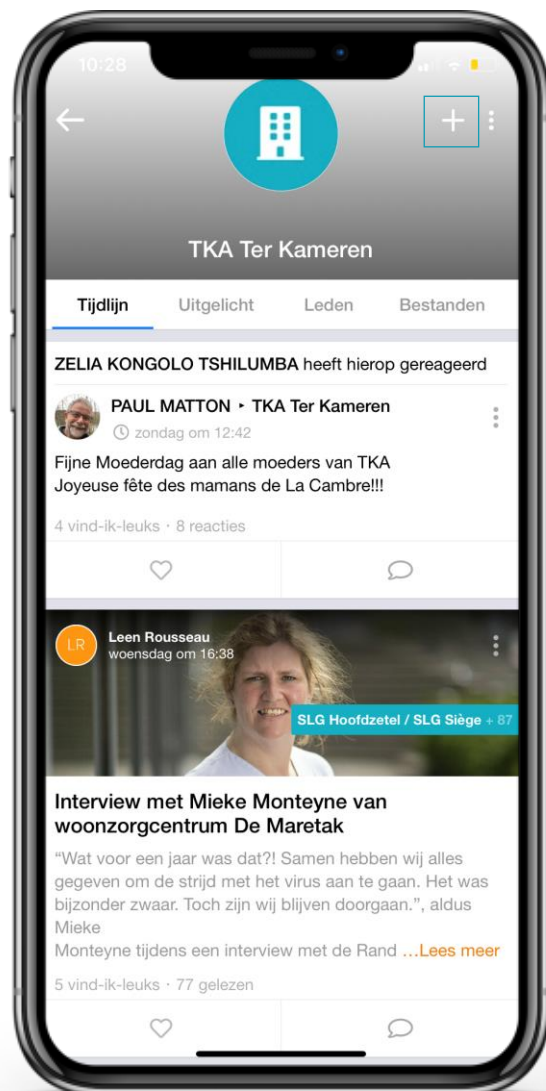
10:28

TKA Ter Kameren

Tijdlijn Uitgelicht Leden Bestanden

ZELIA KONGOLO TSHILUMBA heeft hierop gereageerd

PAUL MATTON ▸ TKA Ter Kameren
zondag om 12:42

Fijne Moederdag aan alle moeders van TKA
Joyeuse fête des mamans de La Cambre!!!

4 vind-ik-leuks · 8 reacties

LR Leen Rousseau
woensdag om 16:38

SLG Hoofdzetel / SLG Siège + 87

Interview met Mieke Monteyne van woonzorgcentrum De Maretak

“Wat voor een jaar was dat?! Samen hebben wij alles gegeven om de strijd met het virus aan te gaan. Het was bijzonder zwaar. Toch zijn wij blijven doorgaan.”, aldus Mieke
Monteyne tijdens een interview met de Rand ...Lees meer

5 vind-ik-leuks · 77 gelezen